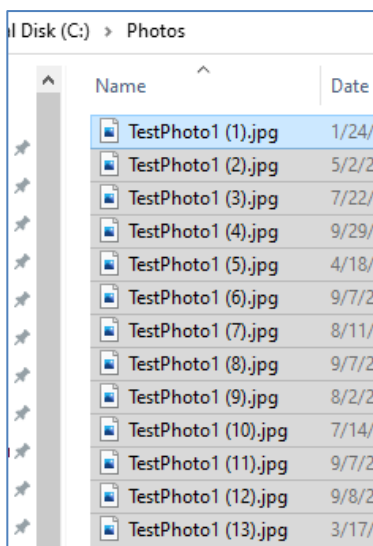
l Disk (C:) › Photos

| Name | Date |
|---|---|
| TestPhoto1 (1).jpg | 1/24/ |
| TestPhoto1 (2).jpg | 5/2/2 |
| TestPhoto1 (3).jpg | 7/22/ |
| TestPhoto1 (4).jpg | 9/29/ |
| TestPhoto1 (5).jpg | 4/18/ |
| TestPhoto1 (6).jpg | 9/7/2 |
| TestPhoto1 (7).jpg | 8/11/ |
| TestPhoto1 (8).jpg | 9/7/2 |
| TestPhoto1 (9).jpg | 8/2/2 |
| TestPhoto1 (10).jpg | 7/14/ |
| TestPhoto1 (11).jpg | 9/7/2 |
| TestPhoto1 (12).jpg | 9/8/2 |
| TestPhoto1 (13).jpg | 3/17/ |